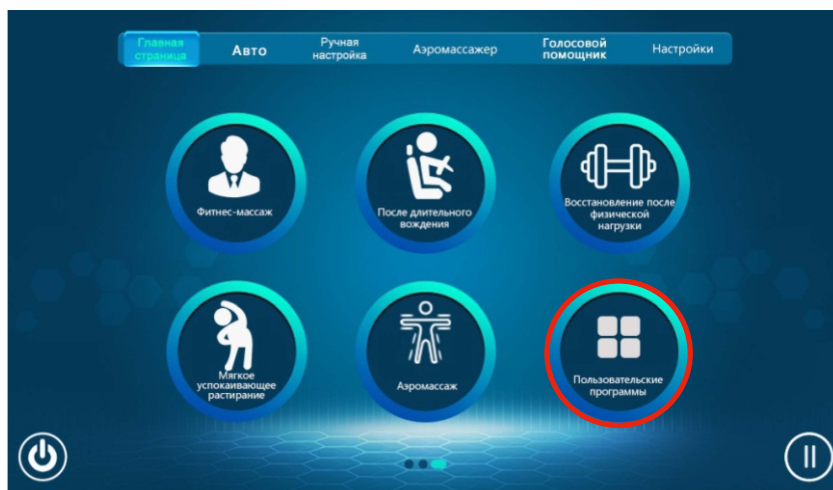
Главная страница
Авто
Ручная настройка
Аэромассажер
Голосовой помощник
Настройки

Фитнес-массаж
После длительного вождения
Восстановление после физической нагрузки
Мягкое успокаивающее растирание
Аэромассаж
Пользовательские программы